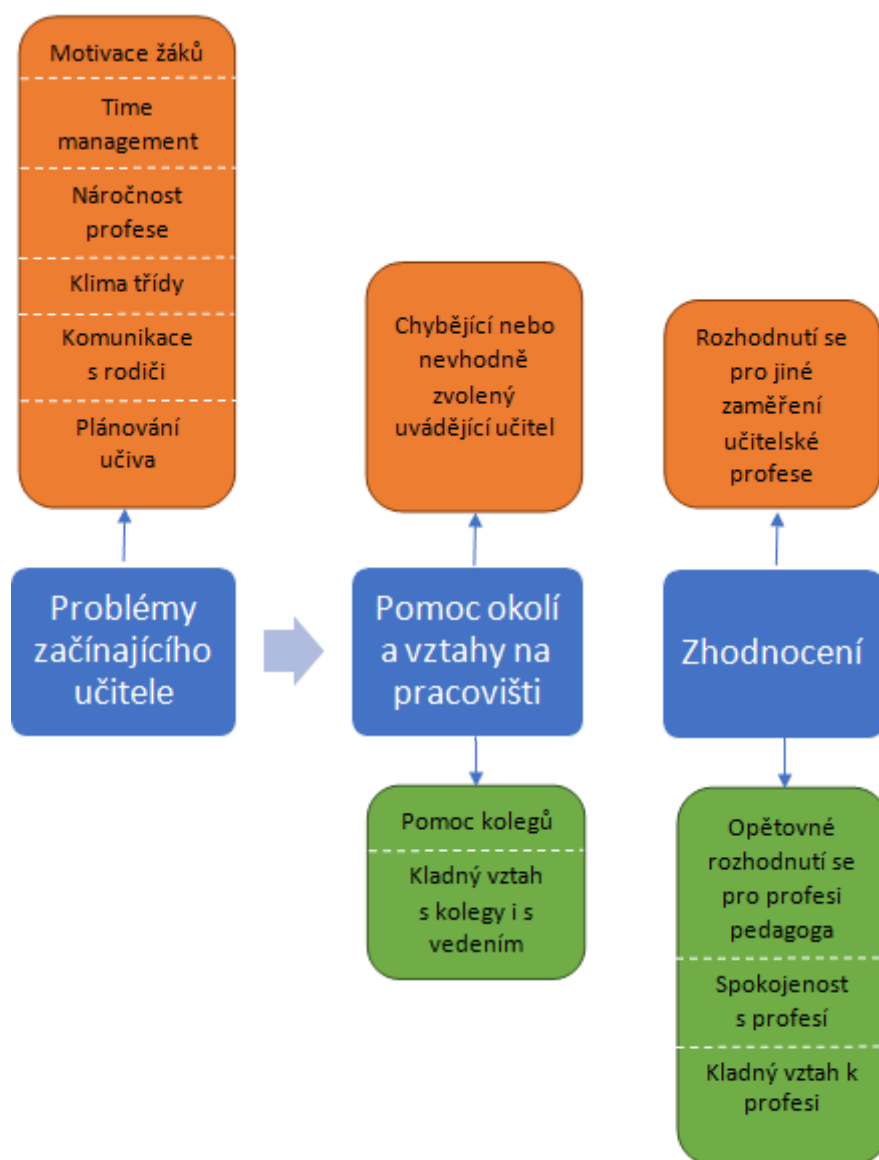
Motivace žáků

Time management

Náročnost profese

Klima třídy

Komunikace s rodiči

Plánování učiva

Problémy začínajícího učitele

Chybějící nebo nevhodně zvolený uvádějící učitel

Pomoc okolí a vztahy na pracovišti

Pomoc kolegů

Kladný vztah s kolegy i s vedením

Rozhodnutí se pro jiné zaměření učitelské profese

Zhodnocení

Opětovné rozhodnutí se pro profesi pedagoga

Spokojenost s profesí

Kladný vztah k profesi